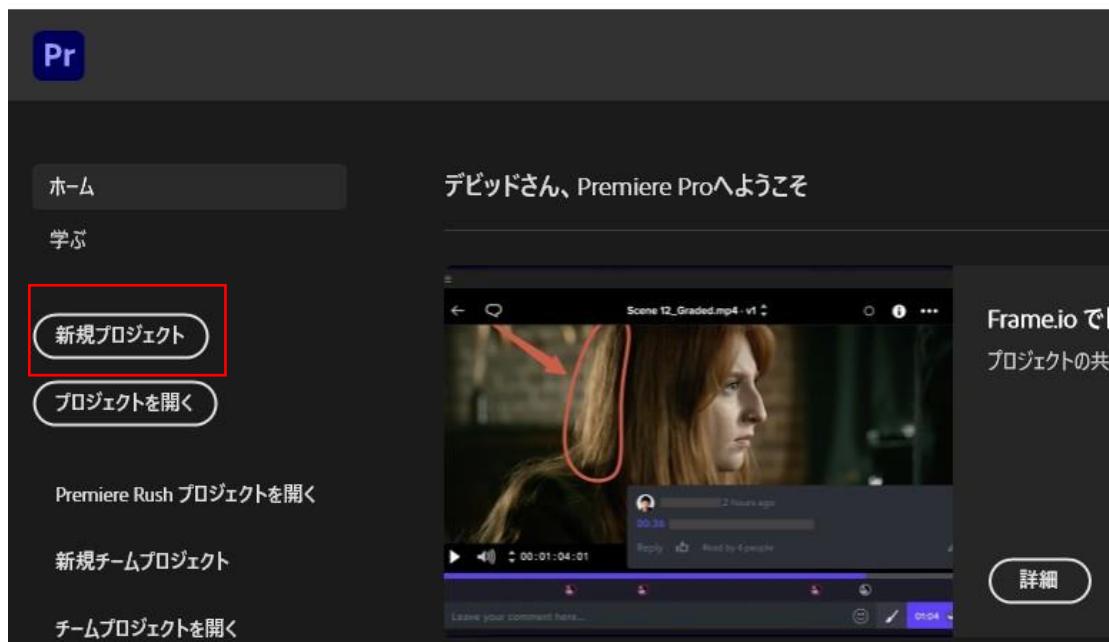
Pr

ホーム

学ぶ

新規プロジェクト

プロジェクトを開く

Premiere Rush プロジェクトを開く

新規チームプロジェクト

チームプロジェクトを開く

デビッドさん、Premiere Proへようこそ

Scene 12_Graded.mp4 · v1

2 hours ago

00:38

Reply Read by 4 people

00:01:04:01

Leave your comment here...

01:04

Frame.io で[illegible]

プロジェクトの共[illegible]

詳細